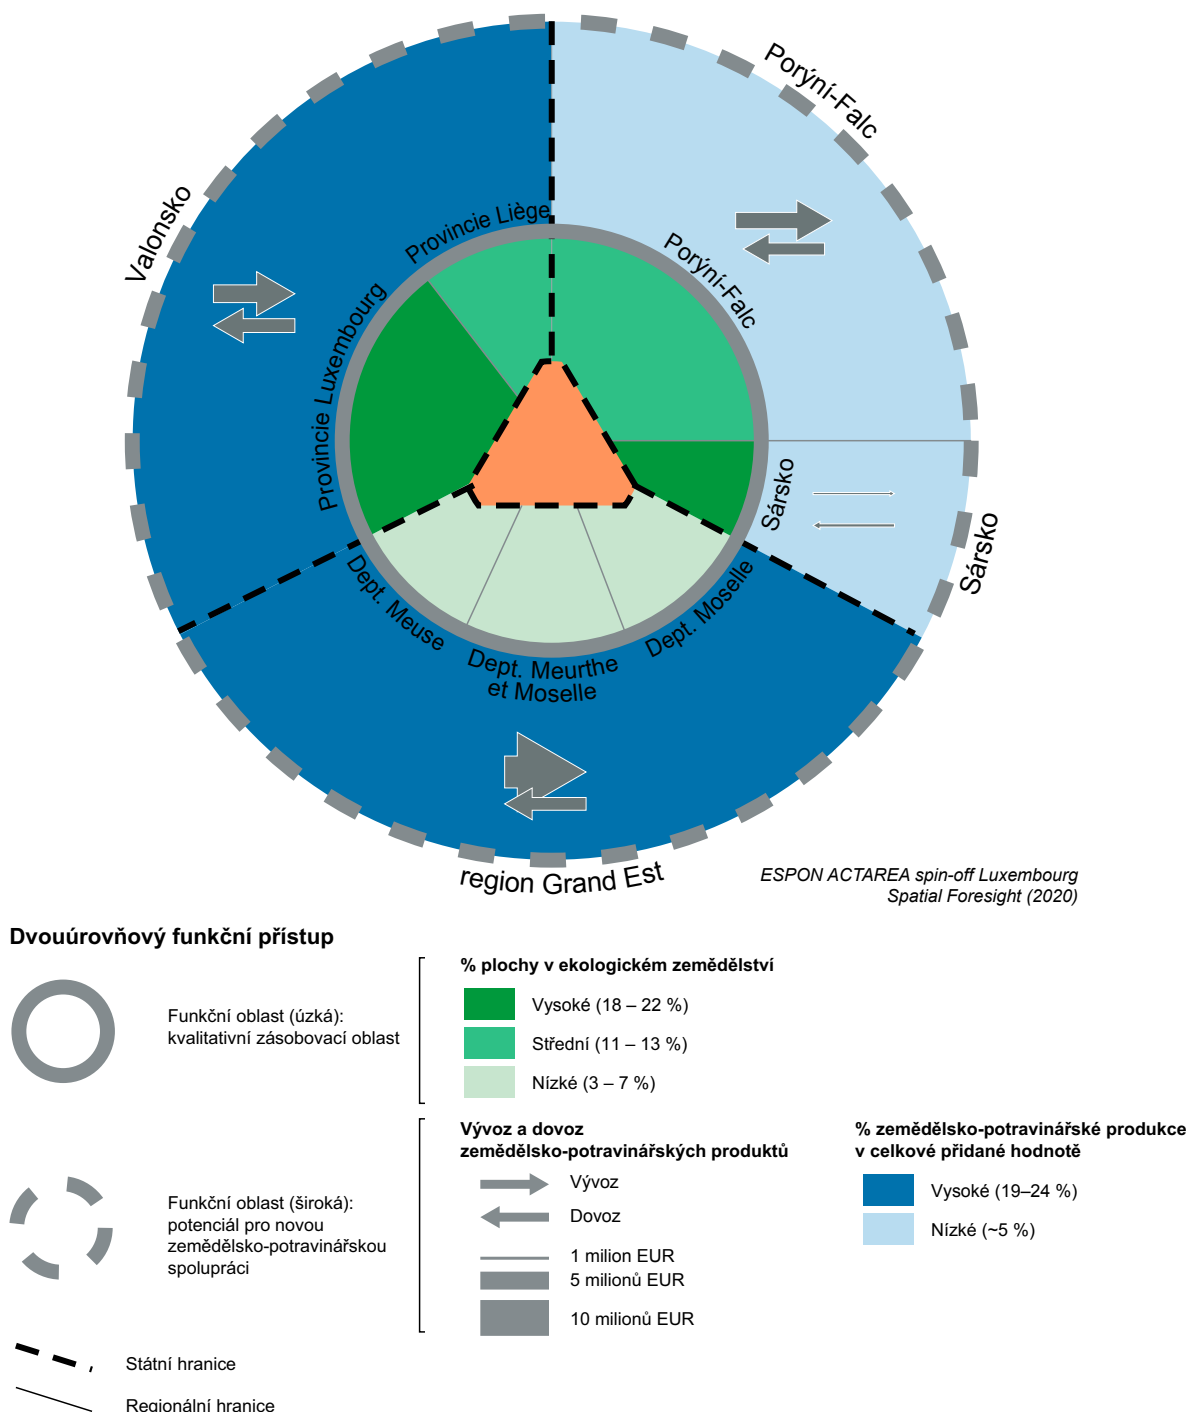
Porýní-Falc

Valonsko

Provincie Liège

Porýní-Falc

Provincie Luxembourg

Sársko

Sársko

Dept. Meuse

Dept. Meurthe et Moselle

Dept. Moselle

region Grand Est

ESPON ACTAREA spin-off Luxembourg
Spatial Foresight (2020)

Dvouúrovňový funkční přístup

Funkční oblast (úzká): kvalitativní zásobovací oblast

Funkční oblast (široká): potenciál pro novou zemědělsko-potravinářskou spolupráci

Státní hranice

Regionální hranice

% plochy v ekologickém zemědělství

Vysoké (18 – 22 %)

Střední (11 – 13 %)

Nízké (3 – 7 %)

Vývoz a dovoz zemědělsko-potravinářských produktů

Vývoz

Dovoz

1 milion EUR

5 milionů EUR

10 milionů EUR

% zemědělsko-potravinářské produkce v celkové přidané hodnotě

Vysoké (19–24 %)

Nízké (~5 %)